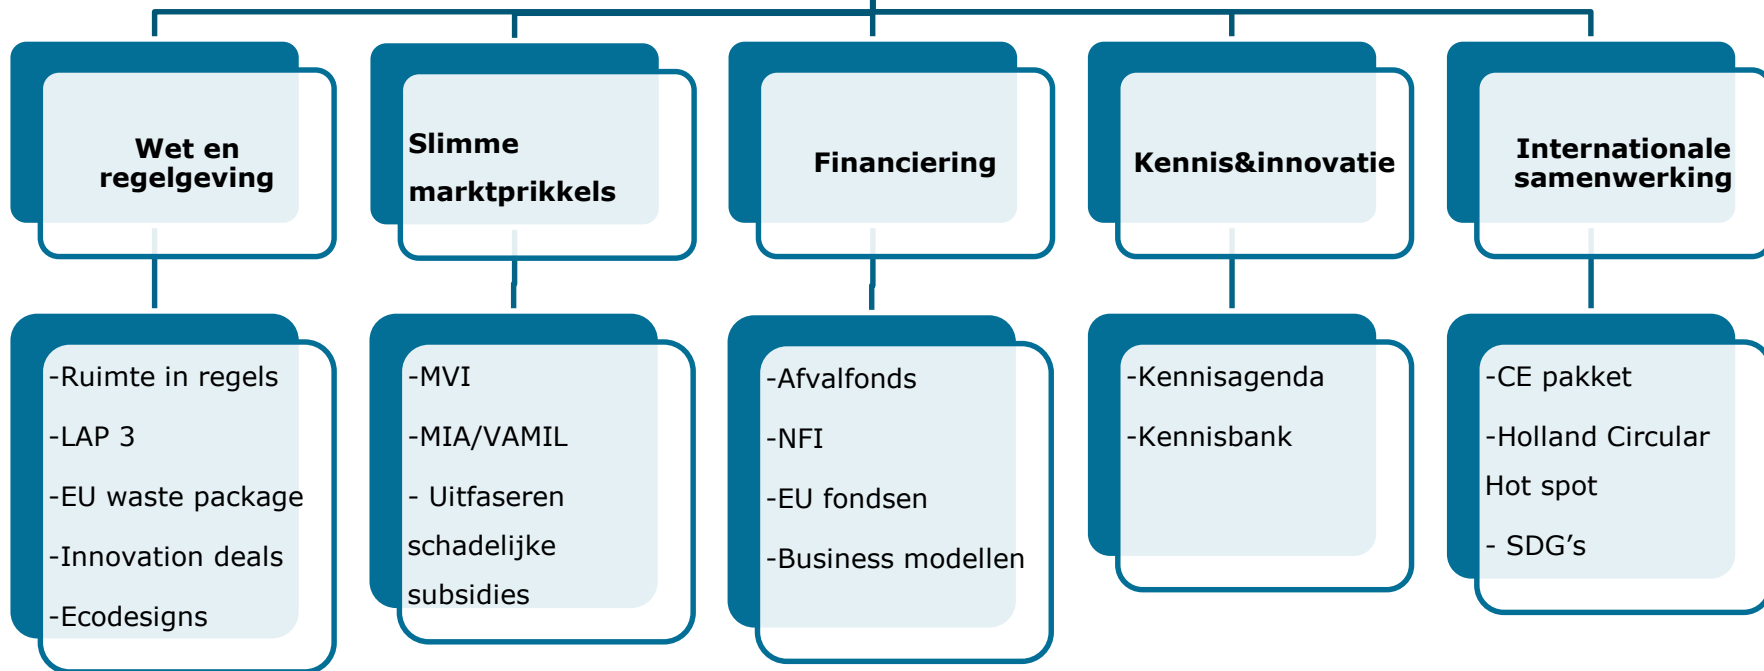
Wet en regelgeving

-Ruimte in regels

-LAP 3

-EU waste package

-Innovation deals

-Ecodesigns

Slimme marktprikkels

-MVI

-MIA/VAMIL

- Uitfaseren schadelijke subsidies

Financiering

-Afvalfonds

-NFI

-EU fondsen

-Business modellen

Kennis&innovatie

-Kennisagenda

-Kennisbank

Internationale samenwerking

-CE pakket

-Holland Circular Hot spot

- SDG’s